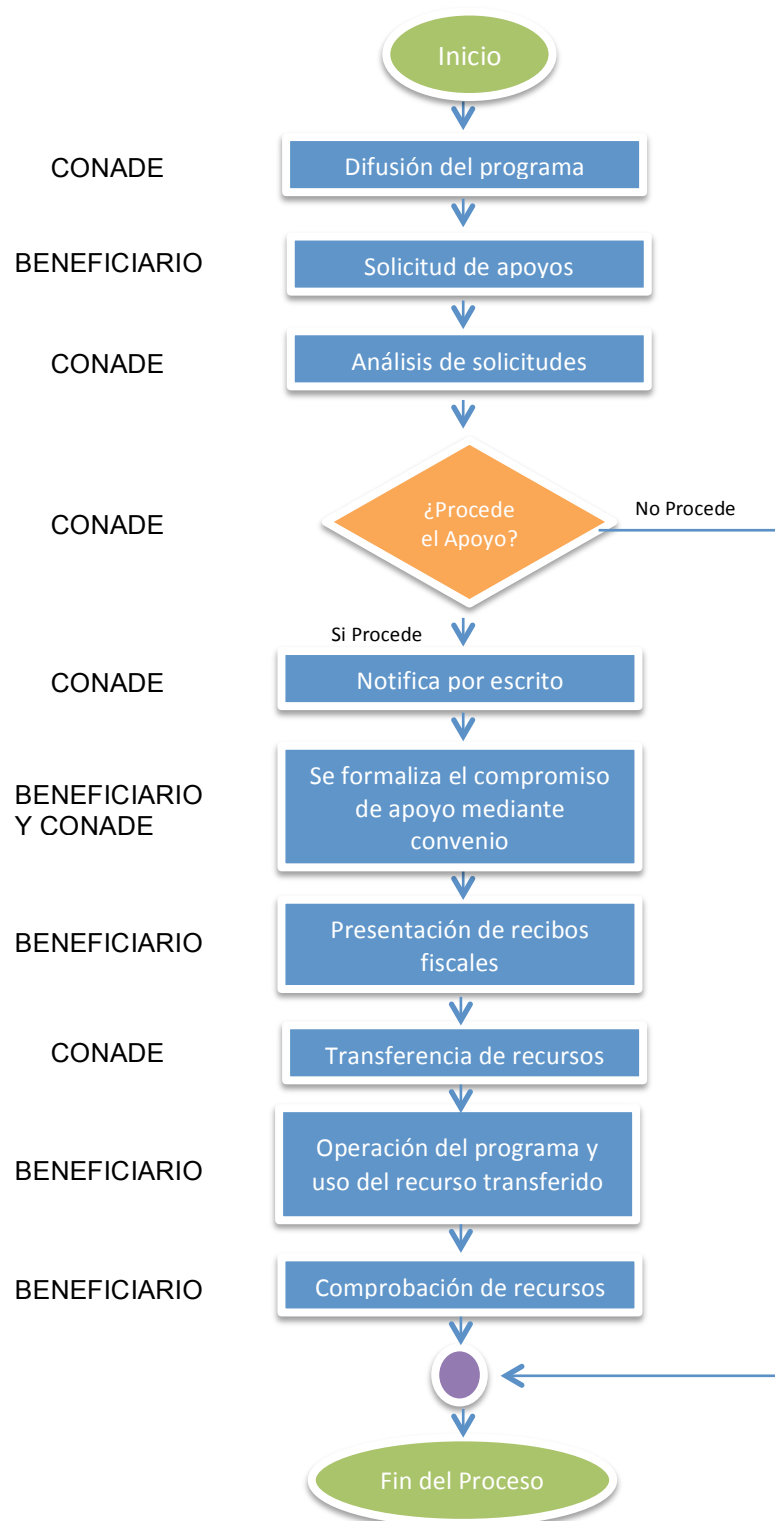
Inicio

CONADE
Difusión del programa

BENEFICIARIO
Solicitud de apoyos

CONADE
Análisis de solicitudes

CONADE
¿Procede el Apoyo?
No Procede

Si Procede

CONADE
Notifica por escrito

BENEFICIARIO Y CONADE
Se formaliza el compromiso de apoyo mediante convenio

BENEFICIARIO
Presentación de recibos fiscales

CONADE
Transferencia de recursos

BENEFICIARIO
Operación del programa y uso del recurso transferido

BENEFICIARIO
Comprobación de recursos

Fin del Proceso